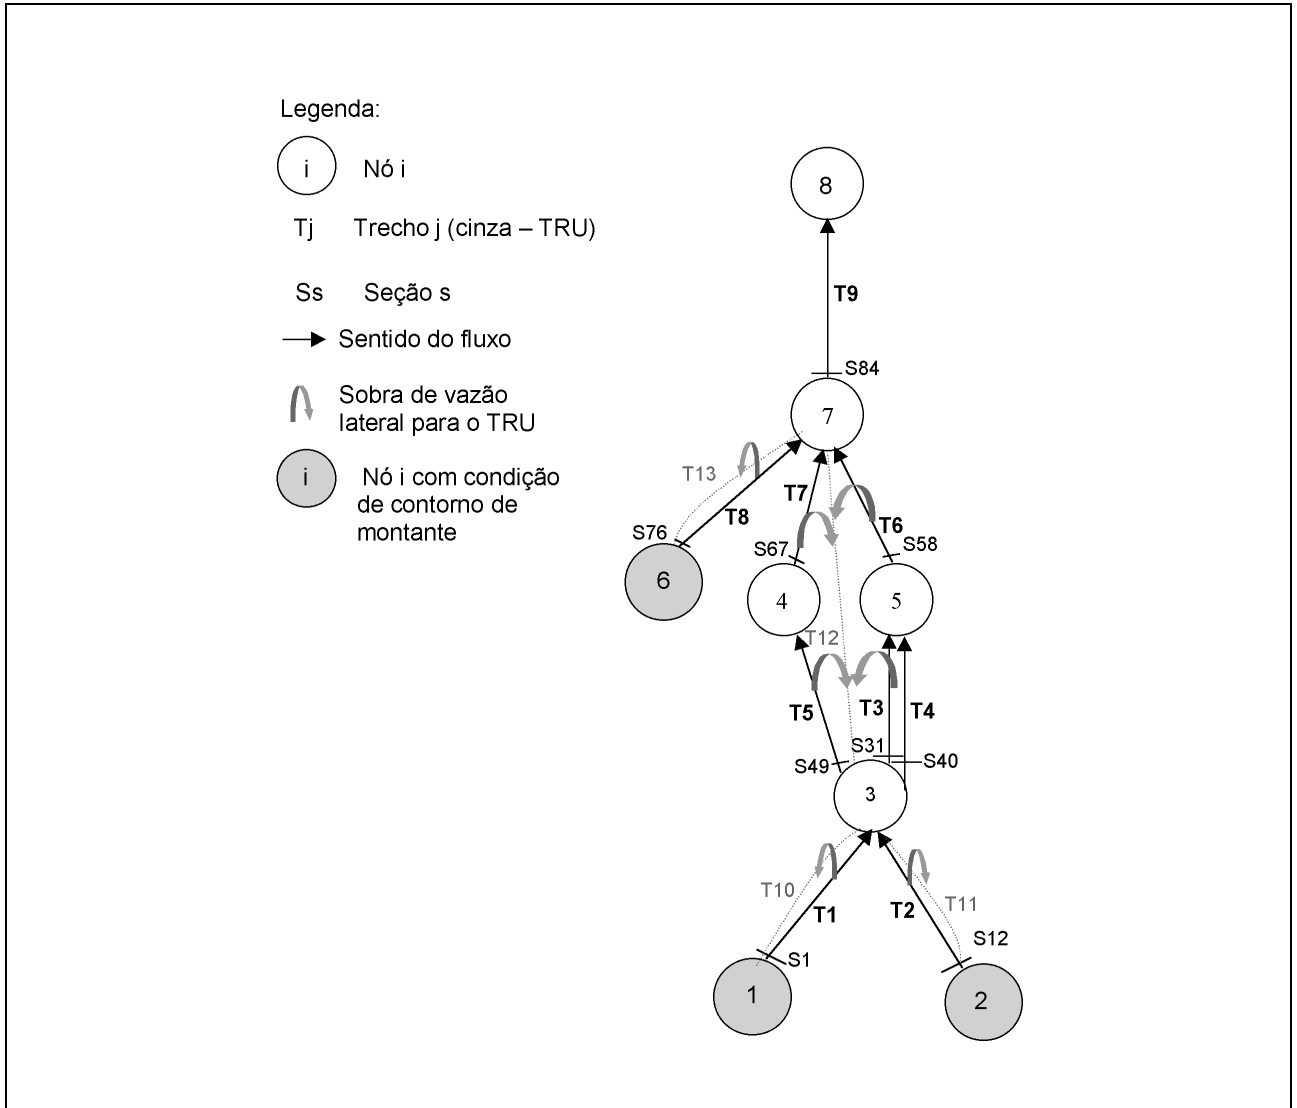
Legenda:

i Nó i

Tj Trecho j (cinza – TRU)

Ss Seção s

Sentido do fluxo

Sobra de vazão lateral para o TRU

i Nó i com condição de contorno de montante

8

T9

S84

7

T13

T7

T6

T8

S76

S67

S58

6

4

5

T12

T5

T3

T4

S31

S49

S40

3

T10

T1

T2

T11

S12

S1

1

2